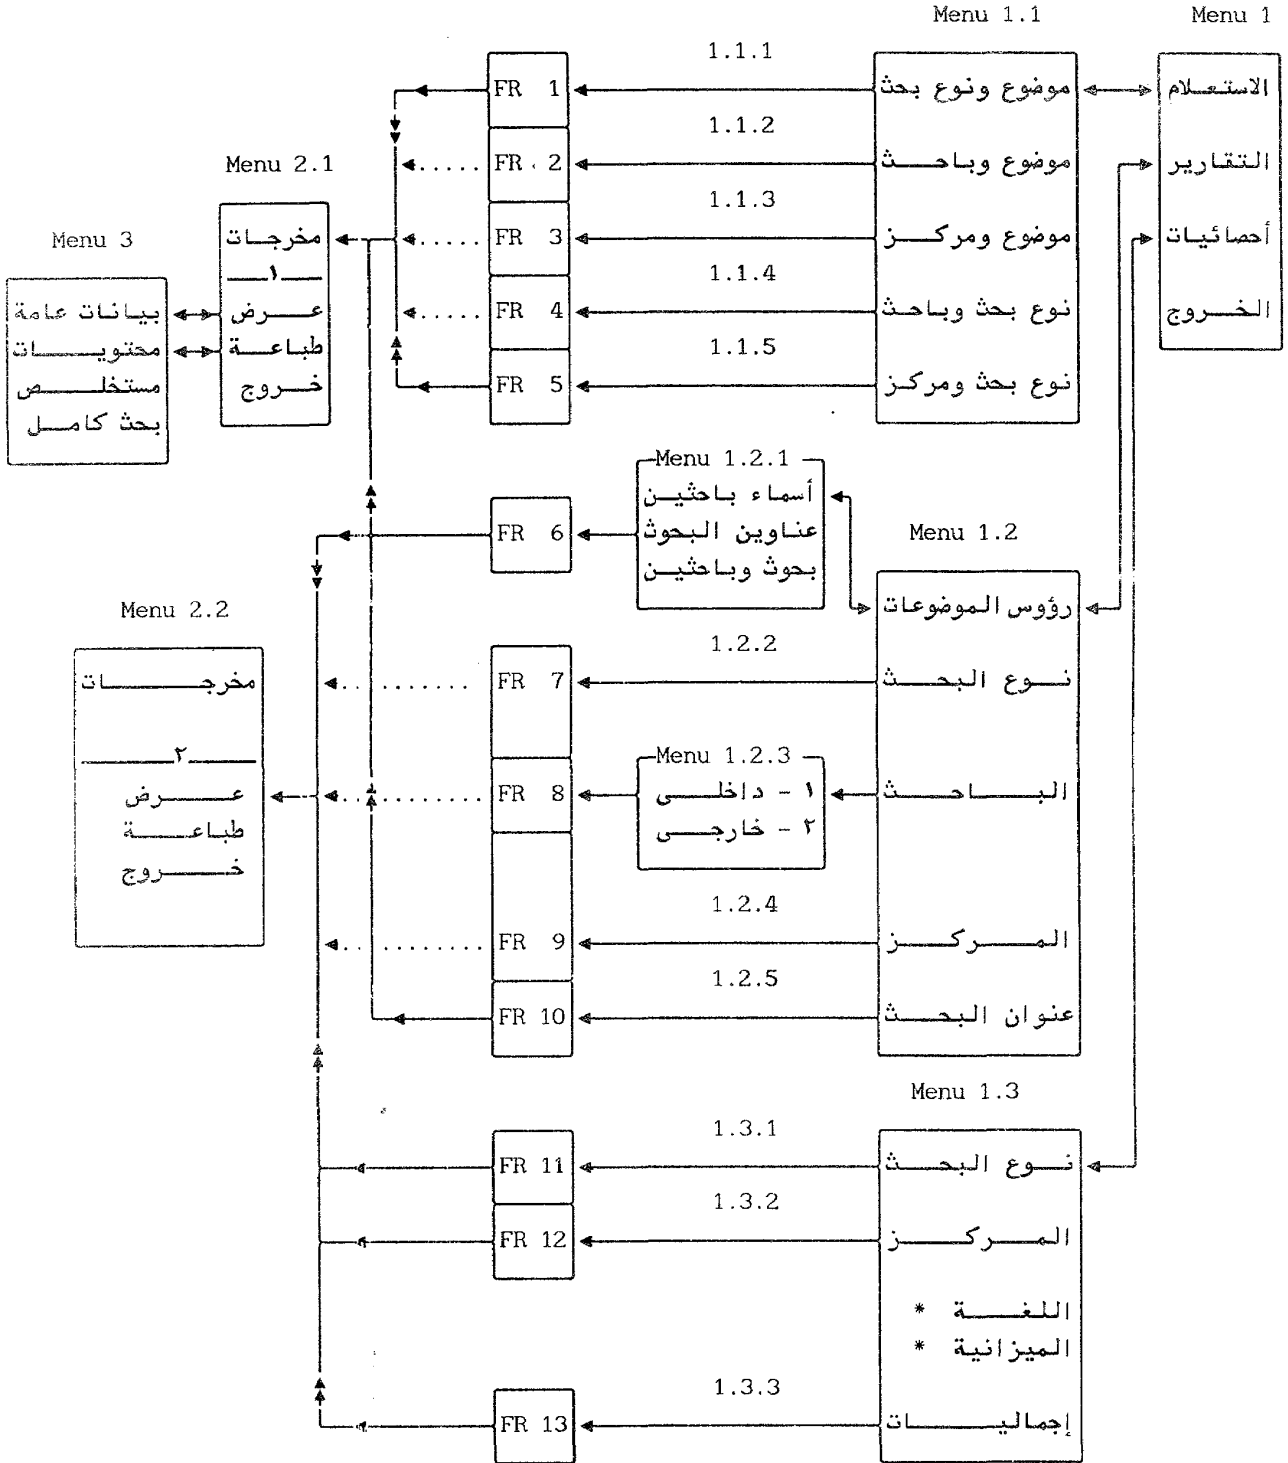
Menu 1

الاستعلام
التقارير
أحصائيات
الخروج

Menu 1.1

موضوع ونوع بحث
موضوع وباحث
موضوع ومركز
نوع بحث وباحث
نوع بحث ومركز

1.1.1
1.1.2
1.1.3
1.1.4
1.1.5

FR 1
FR 2
FR 3
FR 4
FR 5

Menu 2.1

مخرجات
١
عرض
طباعة
خروج

Menu 3

بيانات عامة
محتويات
مستخلص
بحث كامل

Menu 1.2.1
أسماء باحثين
عناوين البحوث
بحوث وباحثين

FR 6

Menu 1.2

رؤوس الموضوعات
نوع البحث
الباحث
المركز
عنوان البحث

1.2.2
1.2.4
1.2.5

Menu 1.2.3
١ - داخلي
٢ - خارجي

FR 7
FR 8
FR 9
FR 10

Menu 2.2

مخرجات
٢
عرض
طباعة
خروج

Menu 1.3

نوع البحث
المركز
اللغة *
الميزانية *
إجماليات

1.3.1
1.3.2
1.3.3

FR 11
FR 12
FR 13